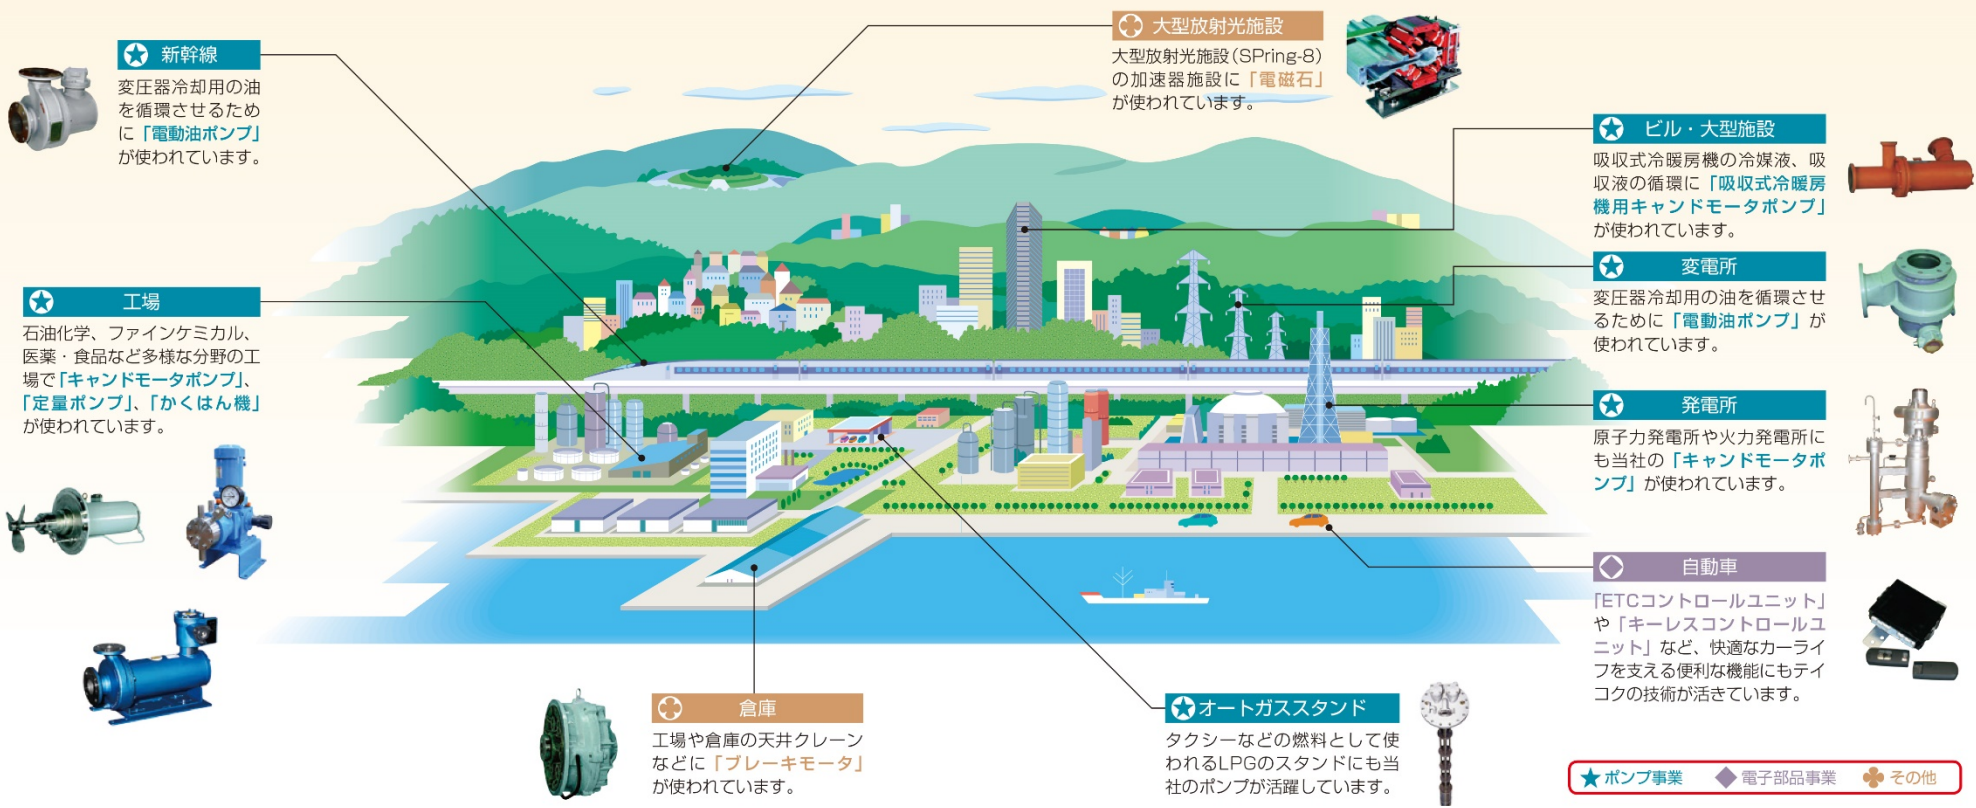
新幹線

変圧器冷却用の油を循環させるために「電動油ポンプ」が使われています。

大型放射光施設

大型放射光施設（SPring-8）の加速器施設に「電磁石」が使われています。

ビル・大型施設

吸収式冷暖房機の冷媒液、吸収液の循環に「吸収式冷暖房機用キャンドモータポンプ」が使われています。

工場

石油化学、ファインケミカル、医薬・食品など多様な分野の工場で「キャンドモータポンプ」、「定量ポンプ」、「かくはん機」が使われています。

変電所

変圧器冷却用の油を循環させるために「電動油ポンプ」が使われています。

発電所

原子力発電所や火力発電所にも当社の「キャンドモータポンプ」が使われています。

自動車

「ETCコントロールユニット」や「キーレスコントロールユニット」など、快適なカーライフを支える便利な機能にもテイコクの技術が活きています。

倉庫

工場や倉庫の天井クレーンなどに「ブレーキモータ」が使われています。

オートガススタンド

タクシーなどの燃料として使われるLPGのスタンドにも当社のポンプが活躍しています。

ポンプ事業　電子部品事業　その他